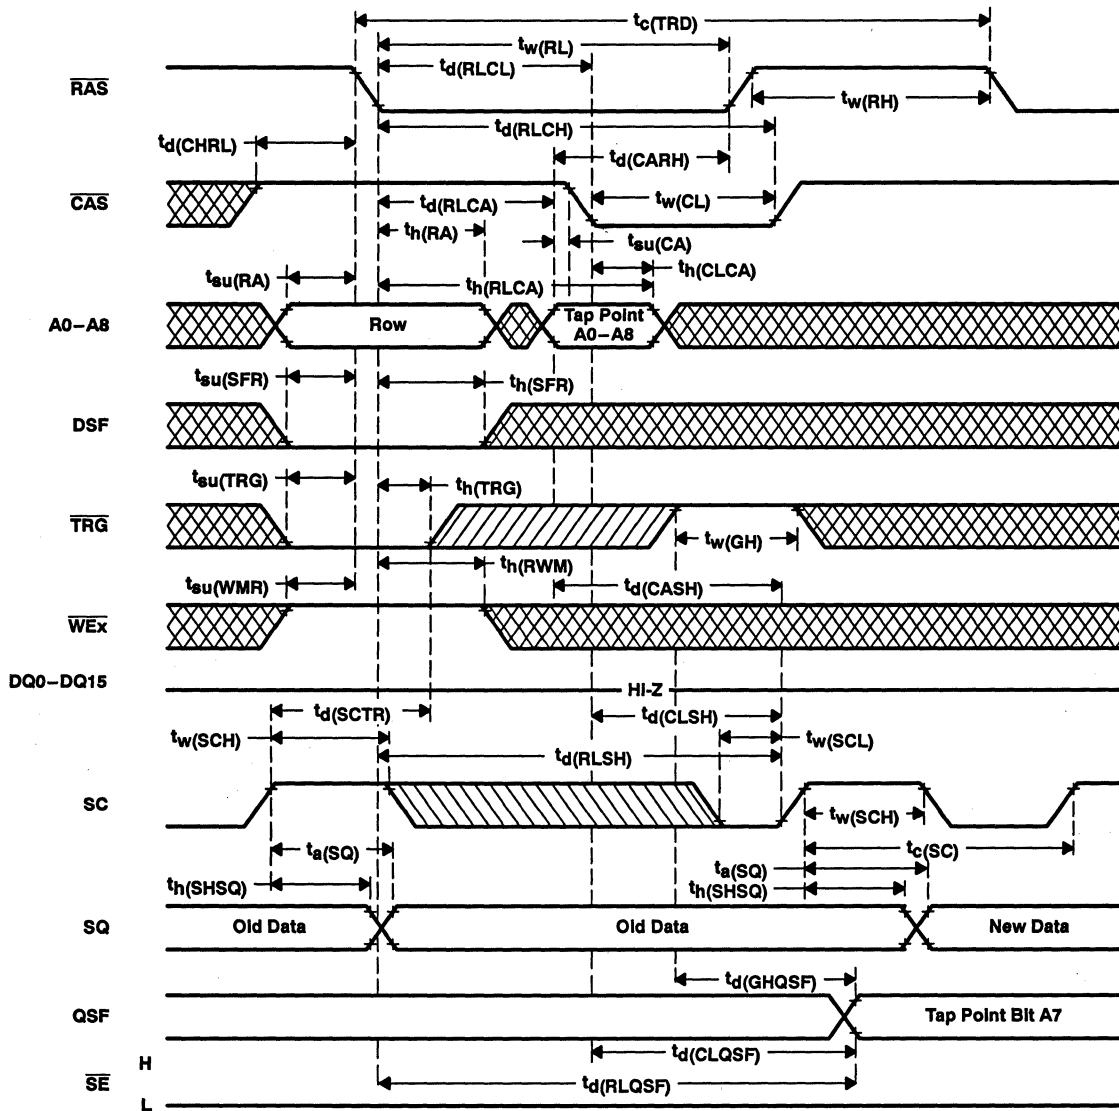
$t_{c(TRD)}$
$t_{w(RL)}$
$t_{d(RLCL)}$
$\overline{RAS}$
$t_{w(RH)}$
$t_{d(RLCH)}$
$t_{d(CHRL)}$
$t_{d(CARH)}$
$\overline{CAS}$
$t_{d(RLCA)}$
$t_{w(CL)}$
$t_{h(RA)}$
$t_{su(CA)}$
$t_{h(CLCA)}$
$t_{su(RA)}$
$t_{h(RLCA)}$
A0–A8
Row
Tap Point A0–A8
$t_{su(SFR)}$
$t_{h(SFR)}$
DSF
$t_{su(TRG)}$
$t_{h(TRG)}$
$\overline{TRG}$
$t_{w(GH)}$
$t_{h(RWM)}$
$t_{su(WMR)}$
$t_{d(CASH)}$
$\overline{WEx}$
DQ0–DQ15
HI-Z
$t_{d(SCTR)}$
$t_{d(CLSH)}$
$t_{w(SCH)}$
$t_{w(SCL)}$
$t_{d(RLSH)}$
SC
$t_{w(SCH)}$
$t_{a(SQ)}$
$t_{c(SC)}$
$t_{a(SQ)}$
$t_{h(SHSQ)}$
$t_{h(SHSQ)}$
SQ
Old Data
Old Data
New Data
$t_{d(GHQSF)}$
QSF
Tap Point Bit A7
H
$t_{d(CLQSF)}$
$\overline{SE}$
$t_{d(RLQSF)}$
L